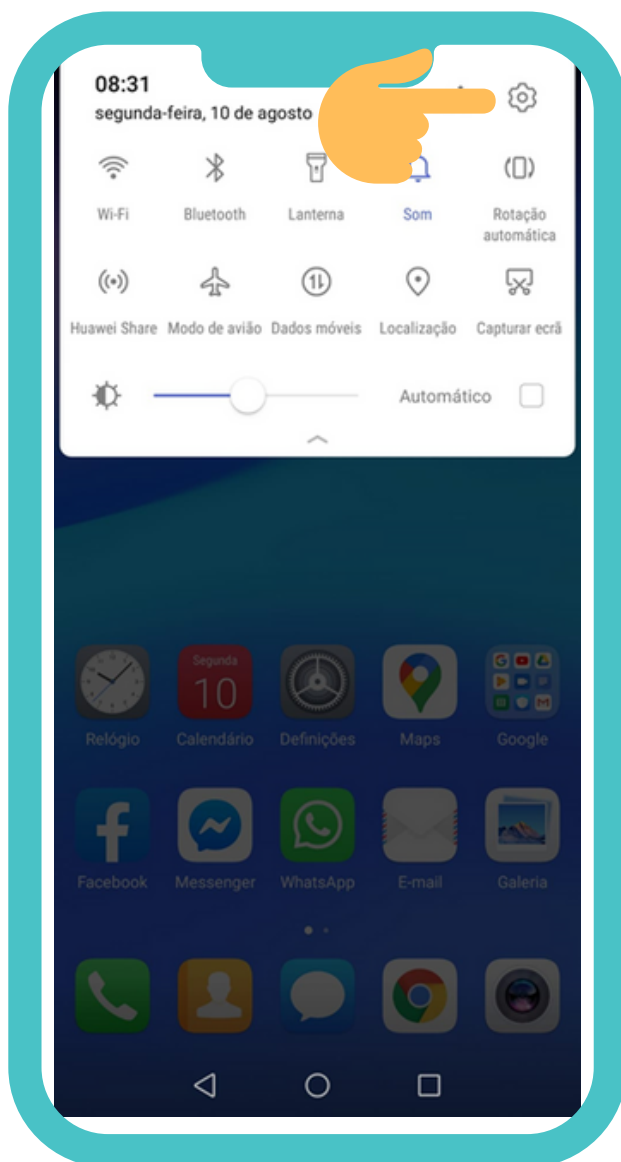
08:31
segunda-feira, 10 de agosto

Wi-Fi
Bluetooth
Lanterna
Som
Rotação automática

Huawei Share
Modo de avião
Dados móveis
Localização
Capturar ecrã

Automático

Segunda
10

Relógio
Calendário
Definições
Maps
Google

Facebook
Messenger
WhatsApp
E-mail
Galeria